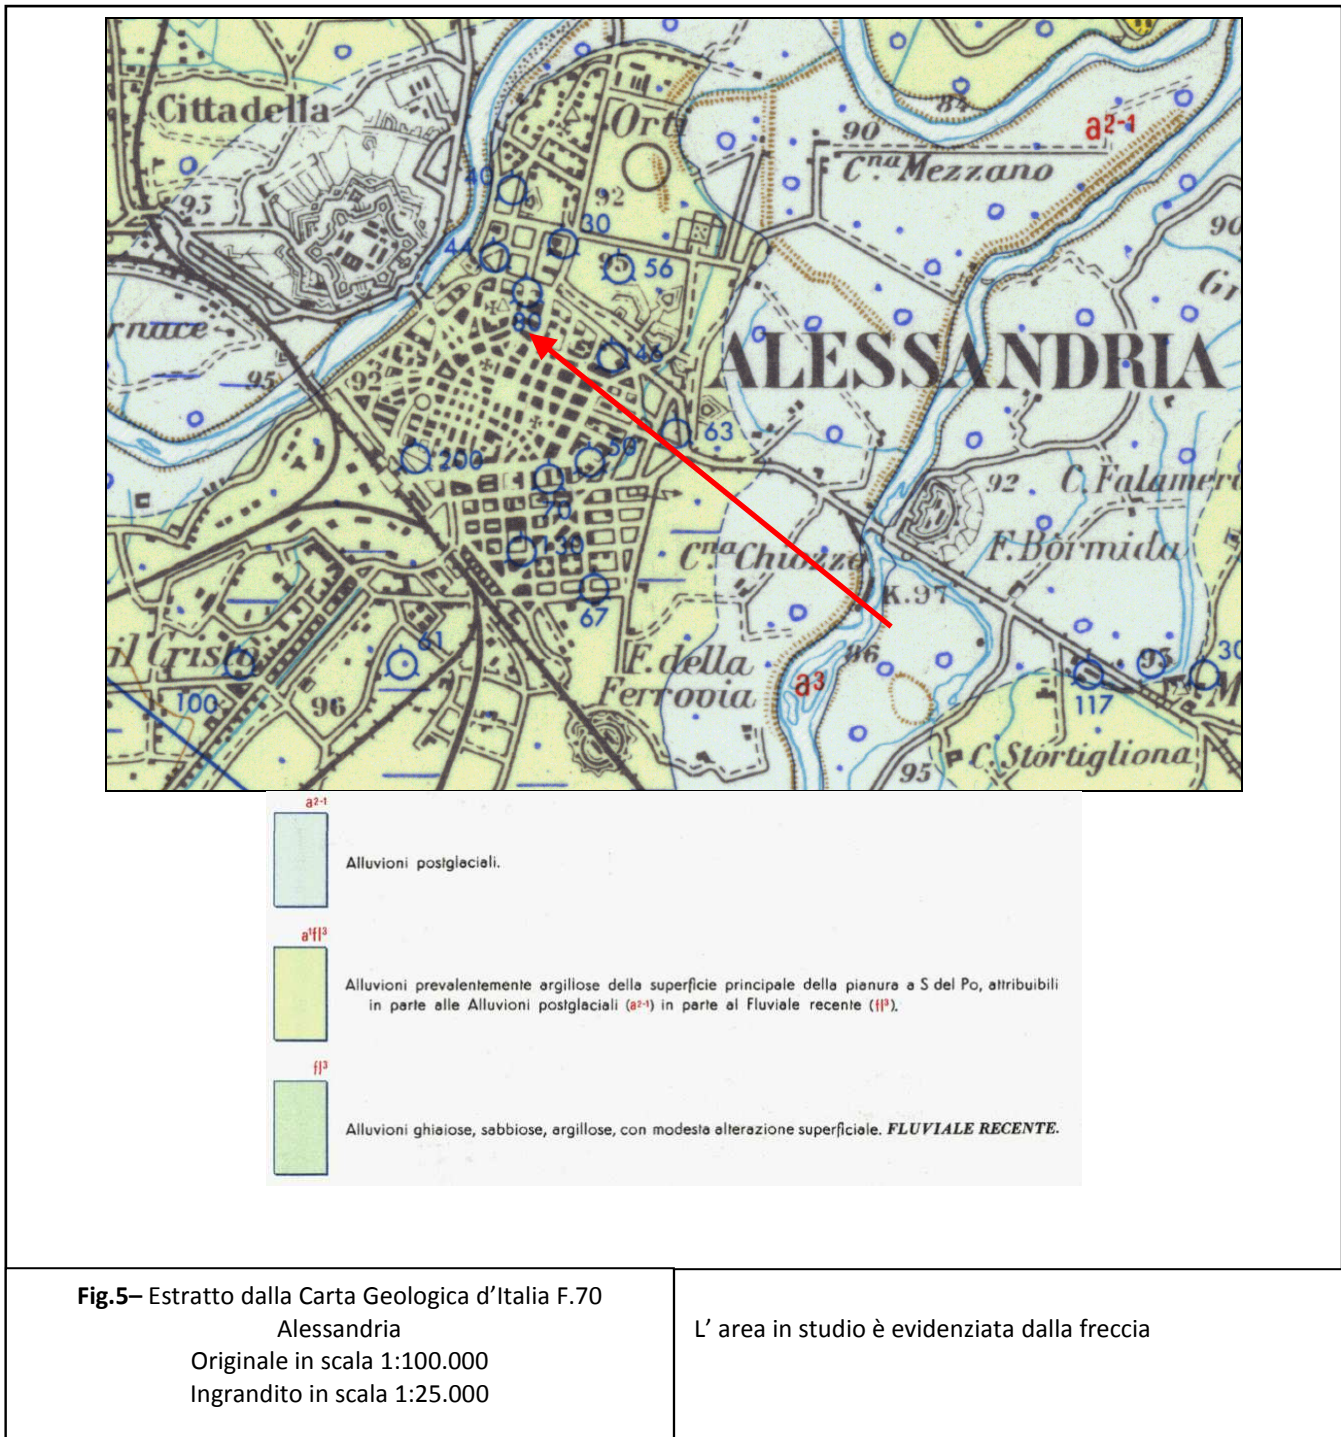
Cittadella
Orti
90
84
$a^{2-1}$
C.$^{na}$ Mezzano
40
95
92
30
44
95
56
90
Gi
rnace
80
46
ALESSANDRIA
95
92
63
200
50
92
C. Falameri
70
C.$^{na}$ Chiozze
F. Bormida
130
K.97
67
61
il Cristo
F. della
Ferrovia
$a^3$
46
100
96
117
95
30
95
C. Stortigliona

$a^{2-1}$
Alluvioni postglaciali.

$a^1fl^3$
Alluvioni prevalentemente argillose della superficie principale della pianura a S del Po, attribuibili in parte alle Alluvioni postglaciali ($a^{2-1}$) in parte al Fluviale recente ($fl^3$).

$fl^3$
Alluvioni ghiaiose, sabbiose, argillose, con modesta alterazione superficiale. FLUVIALE RECENTE.

| **Fig.5–** Estratto dalla Carta Geologica d'Italia F.70 Alessandria Originale in scala 1:100.000 Ingrandito in scala 1:25.000 | L' area in studio è evidenziata dalla freccia |
|---|---|